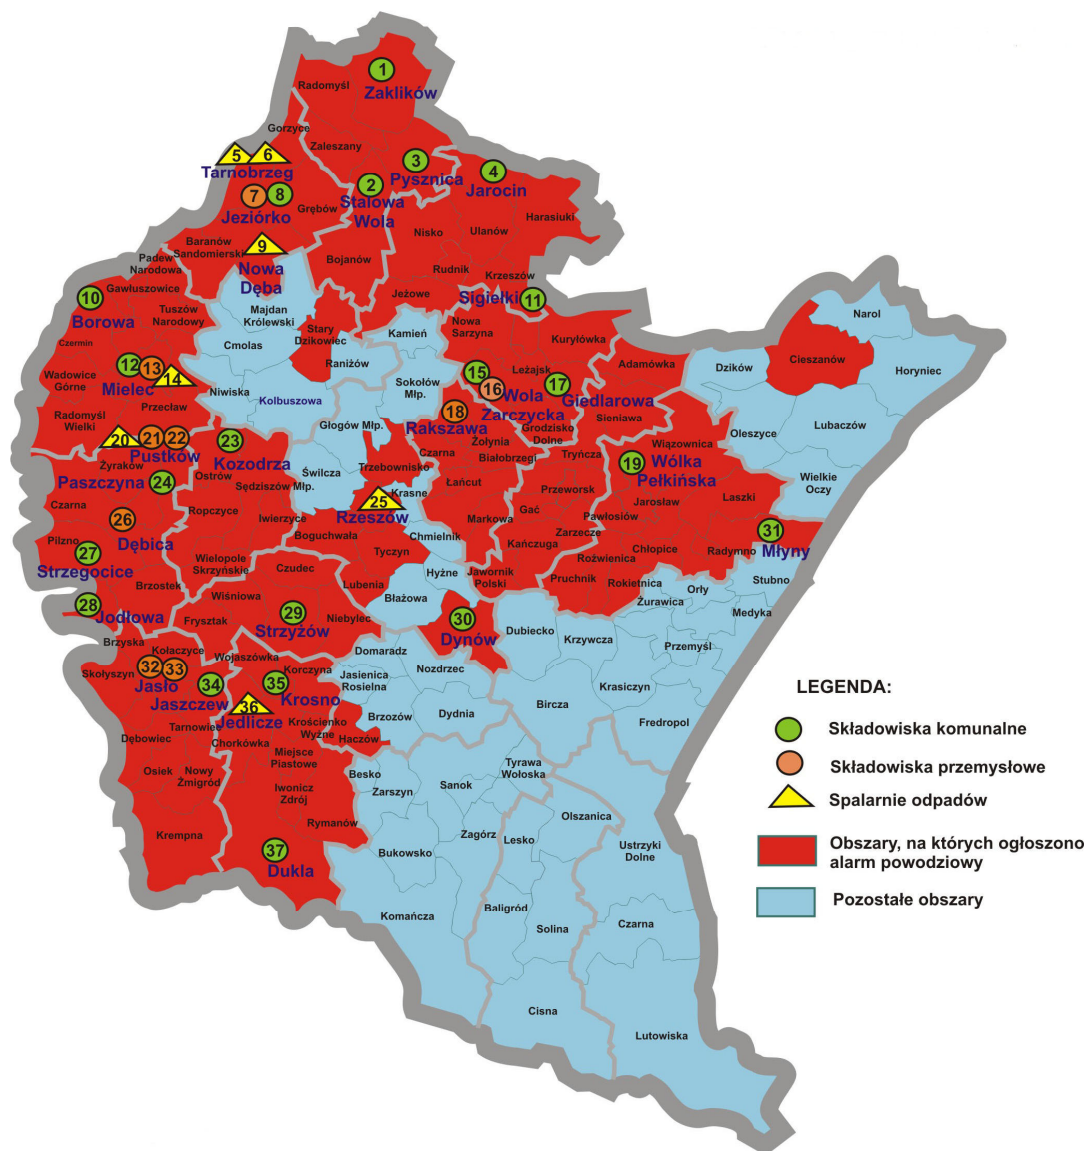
1 Zaklików
Radomyśl
Gorzyce
Zaleszany
5 6 Tarnobrzeg
7 8 Jeziórko
2 Stalowa Wola
3 Pysznica
4 Jarocin
Harasiuki
Grębów
Nisko
Ulanów
9 Nowa Dęba
Baranów Sandomierski
Padew Narodowa
Bojanów
Rudnik
Krzeszów
Gawłuszowice
10 Borowa
Tuszów Narodowy
Majdan Królewski
Jeżowe
Sigiełki 11
Czermin
Cmolas
Stary Dzikowiec
Kamień
Nowa Sarzyna
Kuryłówka
Narol
Wadowice Górne
12 13 Mielec 14
Raniżów
Sokołów Młp.
15 Leżajsk
16 Wola Zarzycka
17 Giedlarowa
Adamówka
Dzików
Cieszanów
Horyniec
Niwiska
Kolbuszowa
Radomyśl Wielki
Przecław
18 Rakszawa
Grodzisko Dolne
Sieniawa
Oleszyce
Lubaczów
Głogów Młp.
Żołynia
Tryńcza
Wiązownica
20 21 22 Pustków
23 Kozodrza
Czarna
Białobrzegi
19 Wólka Pełkińska
Żyraków
Ostrów
Świlcza
Trzebownisko
Łańcut
Wielkie Oczy
Paszczyna 24
Sędziszów Młp.
Krasne
25 Rzeszów
Przeworsk
Jarosław
Laszki
Czarna
Ropczyce
Iwierzyce
Gać
Pawłosiów
26 Dębica
Boguchwała
Chmielnik
Markowa
Zarzecze
31 Młyny
Pilzno
Tyczyn
Kańczuga
Chłopice
Radymno
27 Strzegocice
Wielopole Skrzyńskie
Czudec
Lubenia
Hyżne
Jawornik Polski
Roźwienica
Stubno
Brzostek
Pruchnik
Rokietnica
Orły
Wiśniowa
Błażowa
Żurawica
28 Jodłowa
Frysztak
29 Strzyżów
Niebylec
30 Dynów
Dubiecko
Krzywcza
Medyka
Brzyska
Przemyśl
Domaradz
Kołaczyce
Wojaszówka
Korczyna
Nozdrzec
Skołyszyn
32 33 Jasło
34 Jaszczew
35 Krosno
Jasienica Rosielna
Krasiczyn
36 Jedlicze
Dydnia
Bircza
Tarnowiec
Krościenko Wyżne
Brzozów
Fredropol
Dębowiec
Chorkówka
Haczów
Miejsce Piastowe
Osiek
Nowy Żmigród
Besko
Tyrawa Wołoska
Sanok
Iwonicz Zdrój
Zarszyn
Olszanica
Rymanów
Krempna
Zagórz
Lesko
Ustrzyki Dolne
37 Dukla
Bukowsko
Baligród
Komańcza
Solina
Czarna
Cisna
Lutowiska

LEGENDA:
Składowiska komunalne
Składowiska przemysłowe
Spalarnie odpadów
Obszary, na których ogłoszono alarm powodziowy
Pozostałe obszary